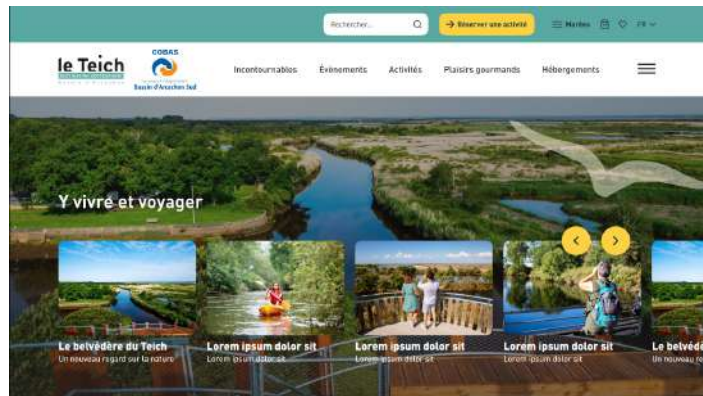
Rechercher...

→ Réserver une activité

Marées

FR

le Teich

COBAS

Bassin d'Arcachon Sud

Incontournables

Événements

Activités

Plaisirs gourmands

Hébergements

Y vivre et voyager

Le belvédère du Teich
Un nouveau regard sur la nature

Lorem ipsum dolor sit
Lorem ipsum dolor sit

Lorem ipsum dolor sit
Lorem ipsum dolor sit

Lorem ipsum dolor sit
Lorem ipsum dolor sit

Le belvédè
Un nouveau re